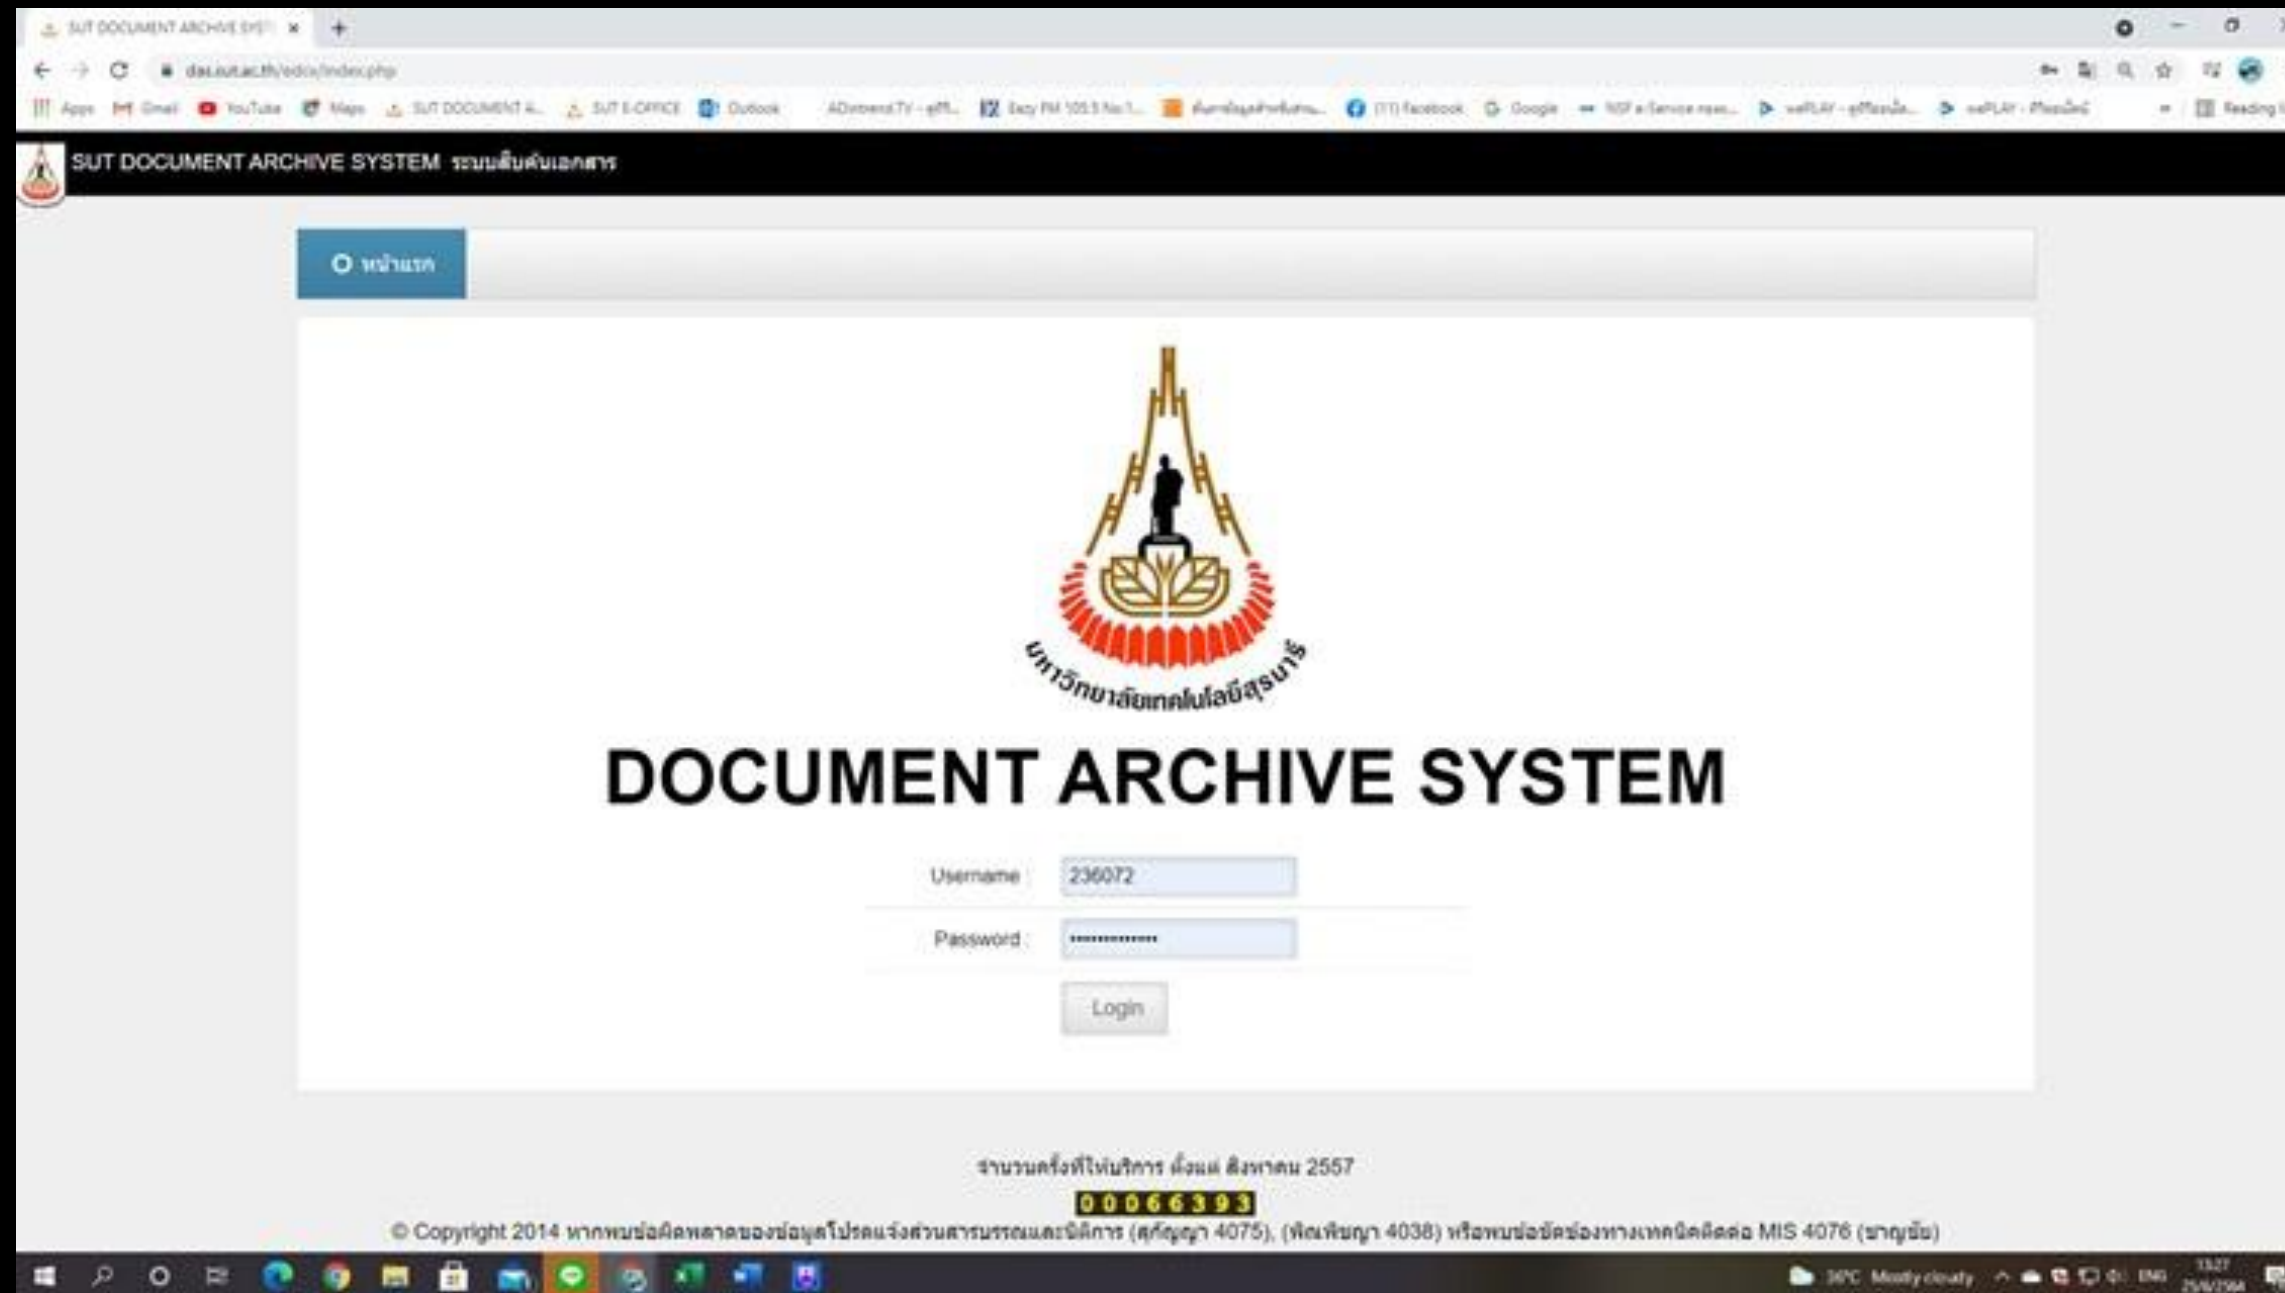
SUT DOCUMENT ARCHIVE SYST ×

das.sut.ac.th/edoc/index.php

Apps Gmail YouTube Maps SUT DOCUMENT A... SUT E-OFFICE Outlook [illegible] Facebook Google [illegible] Reading list

SUT DOCUMENT ARCHIVE SYSTEM ระบบสืบค้นเอกสาร

หน้าแรก

มหาวิทยาลัยเทคโนโลยีสุรนารี

DOCUMENT ARCHIVE SYSTEM

Username : 236072

Password : ••••••••••••••

Login

จำนวนครั้งที่ให้บริการ ตั้งแต่ สิงหาคม 2557

00066393

© Copyright 2014 หากพบข้อผิดพลาดของข้อมูลโปรดแจ้งส่วนสารบรรณและนิติการ (สุกัญญา 4075), (พัฒพิชญา 4038) หรือพบข้อขัดข้องทางเทคนิคติดต่อ MIS 4076 (ชาญชัย)

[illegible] Mostly cloudy ENG